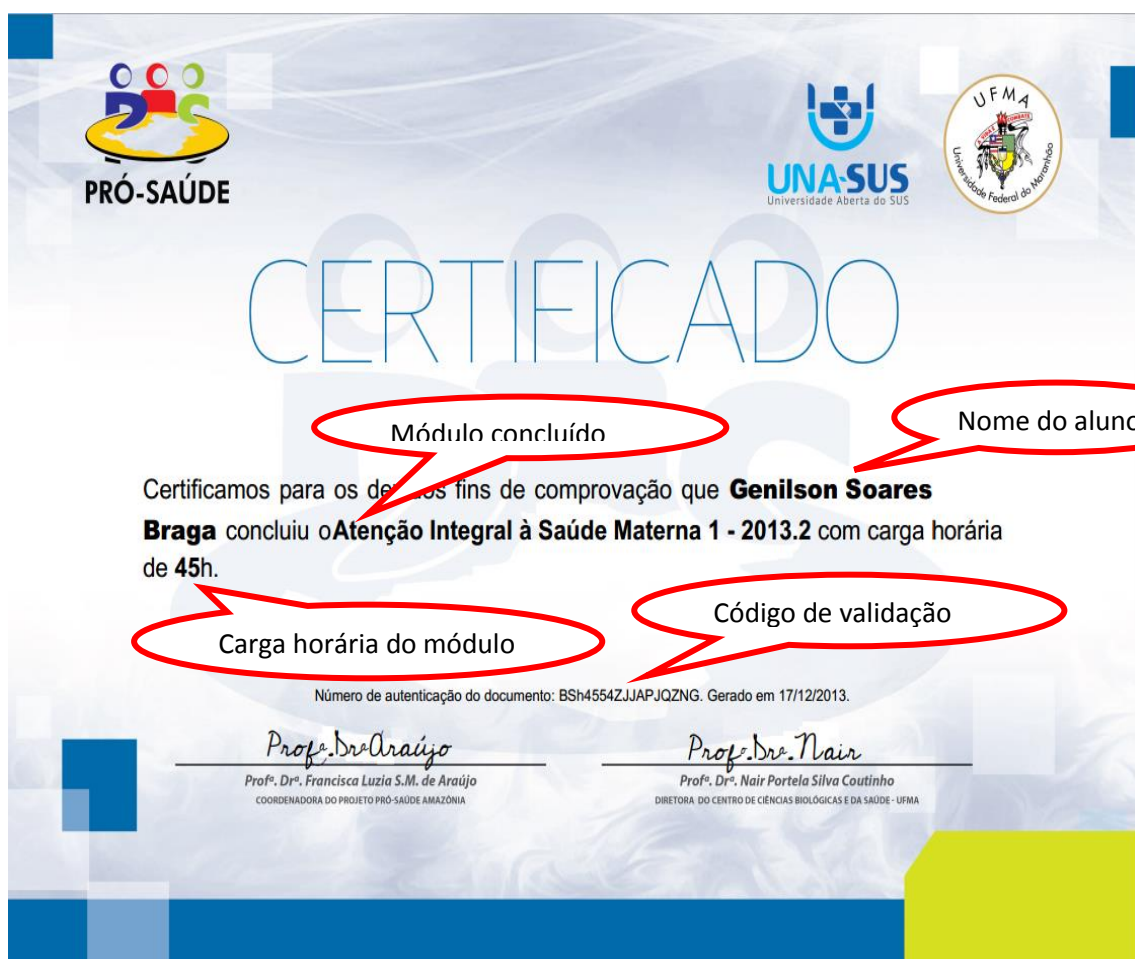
PRÓ-SAÚDE

UNA-SUS
Universidade Aberta do SUS

UFMA
Universidade Federal do Maranhão

CERTIFICADO

Módulo concluído

Nome do aluno

Certificamos para os de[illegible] fins de comprovação que **Genilson Soares Braga** concluiu o**Atenção Integral à Saúde Materna 1 - 2013.2** com carga horária de **45**h.

Código de validação

Carga horária do módulo

Número de autenticação do documento: BSh4554ZJJAPJQZNG. Gerado em 17/12/2013.

Profª. Drª Araújo
Profª. Drª. Francisca Luzia S.M. de Araújo
COORDENADORA DO PROJETO PRÓ-SAÚDE AMAZÔNIA

Profª. Drª. Nair
Profª. Drª. Nair Portela Silva Coutinho
DIRETORA DO CENTRO DE CIÊNCIAS BIOLÓGICAS E DA SAÚDE - UFMA